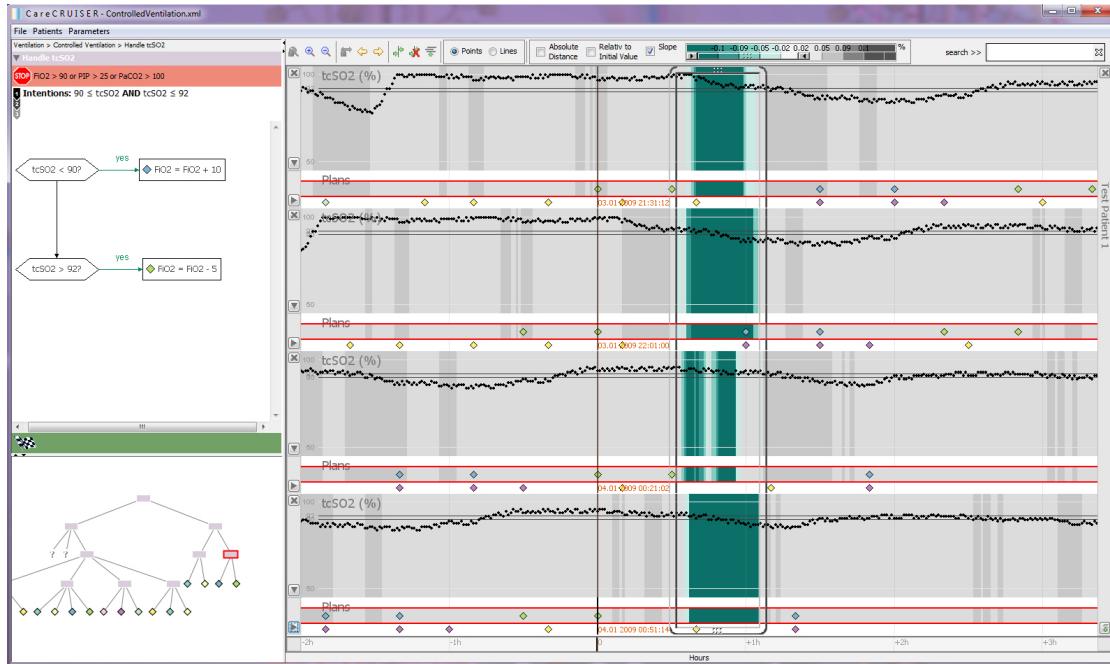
CareCRUISER - ControlledVentilation.xml

File Patients Parameters

Ventilation > Controlled Ventilation > Handle tcSO2

Handle tcSO2

STOP FiO2 > 90 or PIP > 25 or PaCO2 > 100

Intentions: 90 ≤ tcSO2 AND tcSO2 ≤ 92

tcSO2 < 90?

yes

FiO2 = FiO2 + 10

tcSO2 > 92?

yes

FiO2 = FiO2 - 5

? ?

Points Lines Absolute Distance Relativ to Initial Value Slope -0.1 -0.09 -0.05 -0.02 0.02 0.05 0.09 0.1 % search >>

tcSO2 (%)

100

50

Plans

03.01.2009 21:31:12

tcSO2 (%)

100

50

Plans

03.01.2009 22:01:00

tcSO2 (%)

100

50

Plans

04.01.2009 00:21:02

tcSO2 (%)

100

50

Plans

04.01.2009 00:51:14

-2h -1h 0 +1h +2h +3h

Hours

Test Patient 1